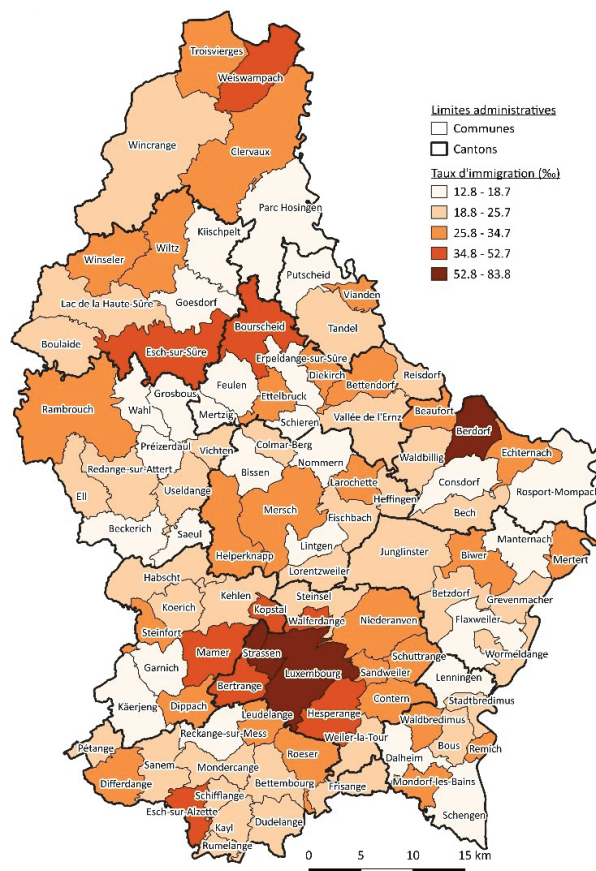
Limites administratives
Communes
Cantons
Taux d'immigration (‰)
12.8 - 18.7
18.8 - 25.7
25.8 - 34.7
34.8 - 52.7
52.8 - 83.8

Troisvierges
Weiswampach
Wincrange
Clervaux
Parc Hosingen
Kiischpelt
Putscheid
Winseler
Wiltz
Goesdorf
Lac de la Haute-Sûre
Vianden
Tandel
Bourscheid
Boulaide
Esch-sur-Sûre
Erpeldange-sur-Sûre
Reisdorf
Diekirch
Bettendorf
Feulen
Ettelbruck
Grosbous
Rambrouch
Wahl
Mertzig
Schieren
Vallée de l'Ernz
Beaufort
Berdorf
Préizerdaul
Vichten
Colmar-Berg
Echternach
Nommern
Waldbillig
Redange-sur-Attert
Bissen
Consdorf
Rosport-Mompach
Useldange
Larochette
Ell
Heffingen
Mersch
Fischbach
Bech
Beckerich
Saeul
Manternach
Junglinster
Helperknapp
Lintgen
Biwer
Mertert
Lorentzweiler
Habscht
Betzdorf
Grevenmacher
Kehlen
Steinsel
Koerich
Kopstal
Walferdange
Niederanven
Flaxweiler
Steinfort
Schuttrange
Strassen
Mamer
Wormeldange
Sandweiler
Luxembourg
Garnich
Lenningen
Bertrange
Contern
Stadtbredimus
Käerjeng
Dippach
Leudelange
Hesperange
Waldbredimus
Reckange-sur-Mess
Weiler-la-Tour
Bous
Remich
Pétange
Dalheim
Sanem
Mondercange
Roeser
Mondorf-les-Bains
Differdange
Bettembourg
Frisange
Schifflange
Esch-sur-Alzette
Schengen
Kayl
Dudelange
Rumelange
0 5 10 15 km